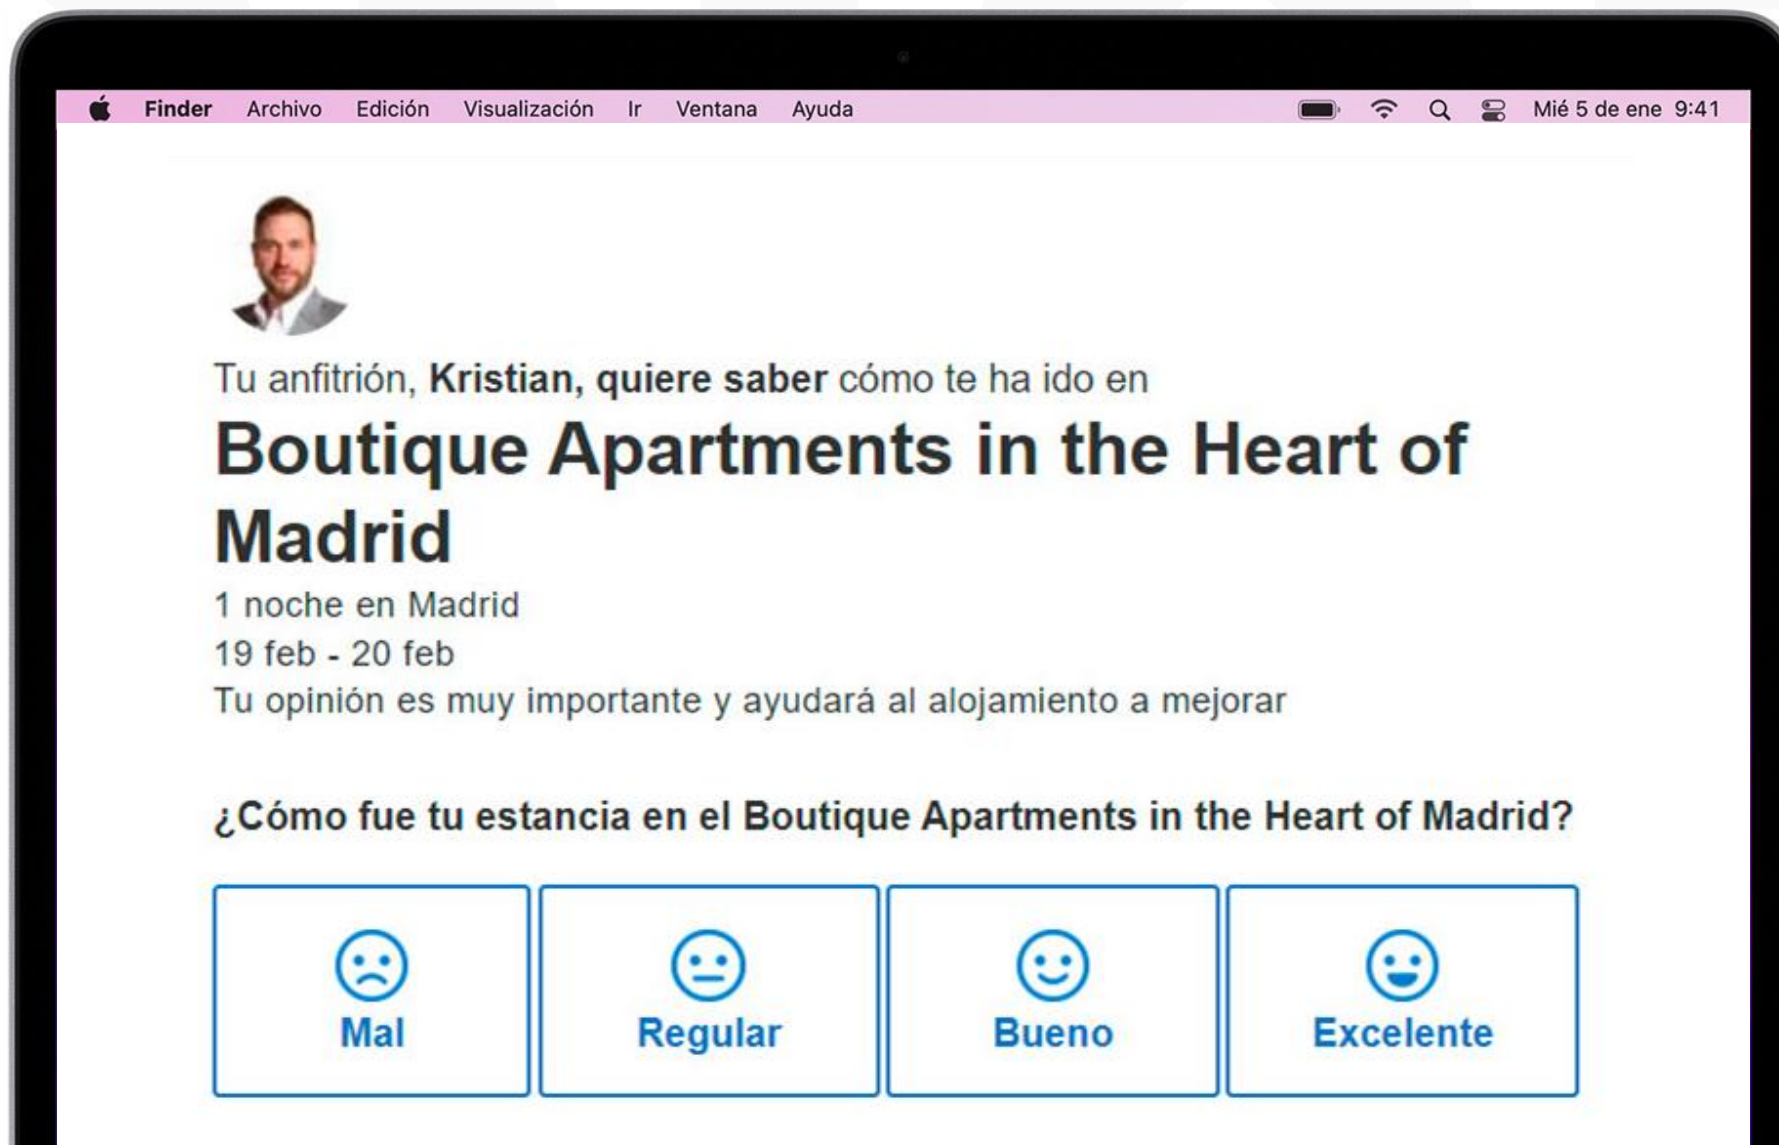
Finder Archivo Edición Visualización Ir Ventana Ayuda Mié 5 de ene 9:41

Tu anfitrión, **Kristian, quiere saber** cómo te ha ido en

# Boutique Apartments in the Heart of Madrid

1 noche en Madrid
19 feb - 20 feb
Tu opinión es muy importante y ayudará al alojamiento a mejorar

¿Cómo fue tu estancia en el Boutique Apartments in the Heart of Madrid?

Mal
Regular
Bueno
Excelente